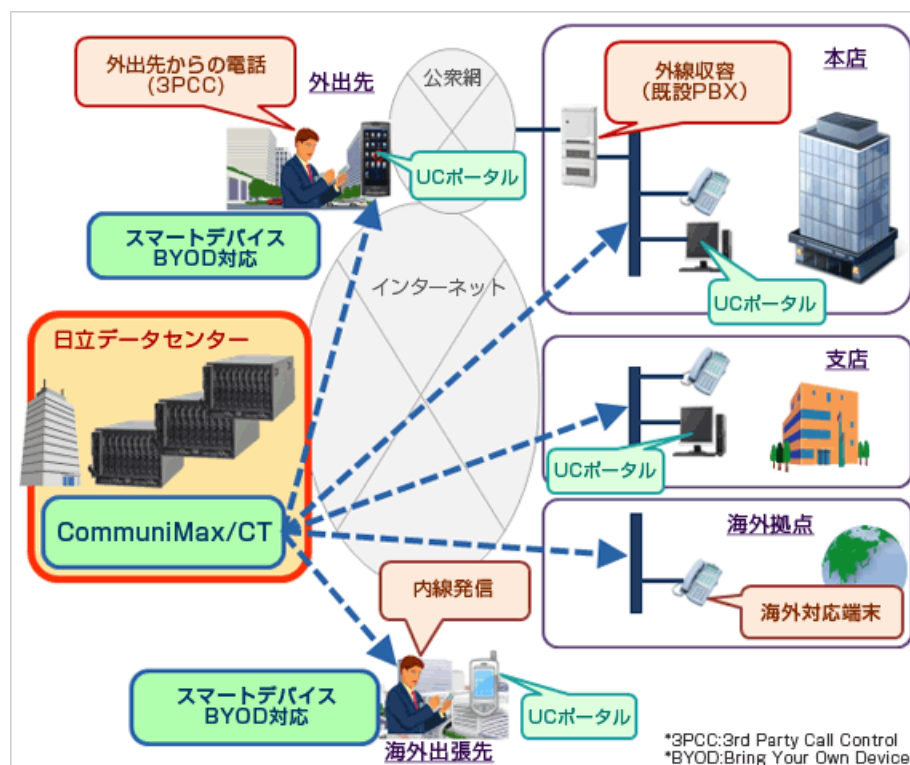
外出先からの電話
(3PCC)

外出先

公衆網

外線収容
(既設PBX)

本店

UCポータル

スマートデバイス
BYOD対応

インターネット

UCポータル

日立データセンター

支店

UCポータル

CommuniMax/CT

海外拠点

海外対応端末

内線発信

スマートデバイス
BYOD対応

UCポータル

海外出張先

*3PCC:3rd Party Call Control
*BYOD:Bring Your Own Device